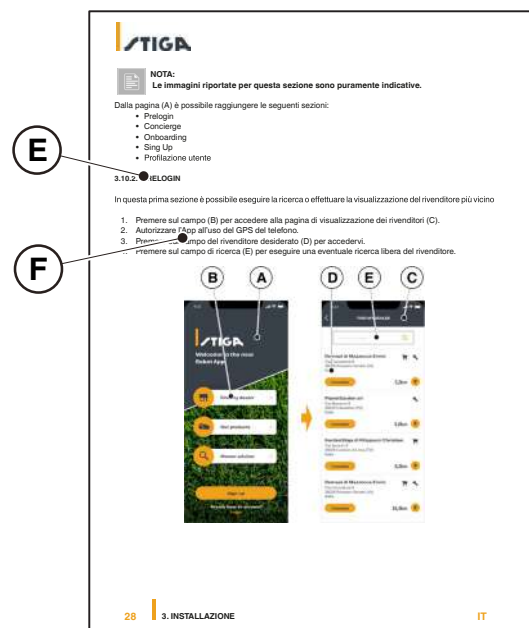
STIGA

NOTA:
Le immagini riportate per questa sezione sono puramente indicative.

Dalla pagina (A) è possibile raggiungere le seguenti sezioni:
• Prelogin
• Concierge
• Onboarding
• Sing Up
• Profilazione utente

E

3.10.2. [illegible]ELOGIN

In questa prima sezione è possibile eseguire la ricerca o effettuare la visualizzazione del rivenditore più vicino

1. Premere sul campo (B) per accedere alla pagina di visualizzazione dei rivenditori (C).
2. Autorizzare l'App all'uso del GPS del telefono.
3. Preme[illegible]ampo del rivenditore desiderato (D) per accedervi.
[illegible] Premere sul campo di ricerca (E) per eseguire una eventuale ricerca libera del rivenditore.

F

B A D E C

STIGA
Welcome to the new Robot App
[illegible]
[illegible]
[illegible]
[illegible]

28 3. INSTALLAZIONE IT